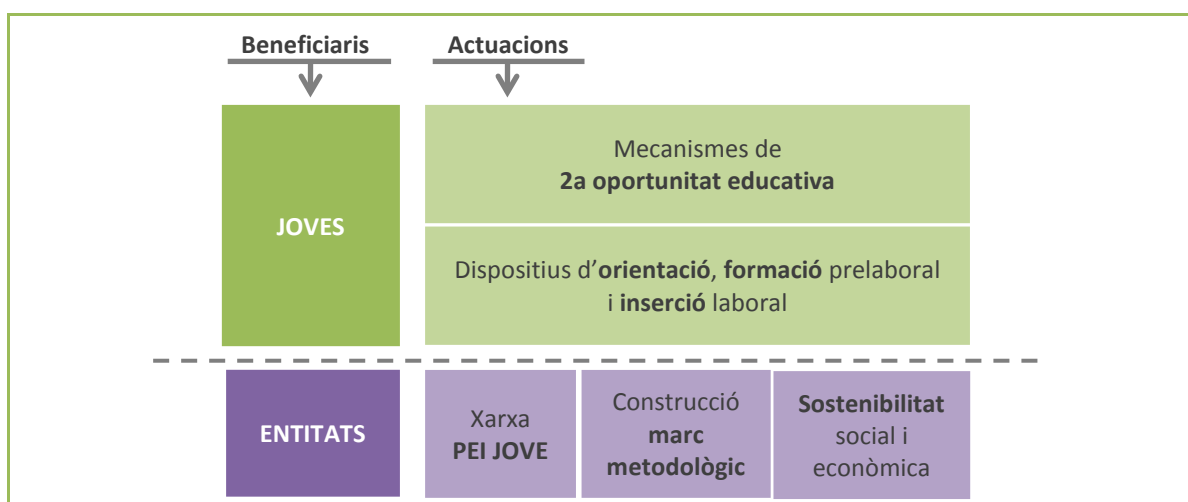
Beneficiaris

Actuacions

JOVES

Mecanismes de
2a oportunitat educativa

Dispositius d'orientació, formació prelaboral i inserció laboral

ENTITATS

Xarxa PEI JOVE

Construcció marc metodològic

Sostenibilitat social i econòmica